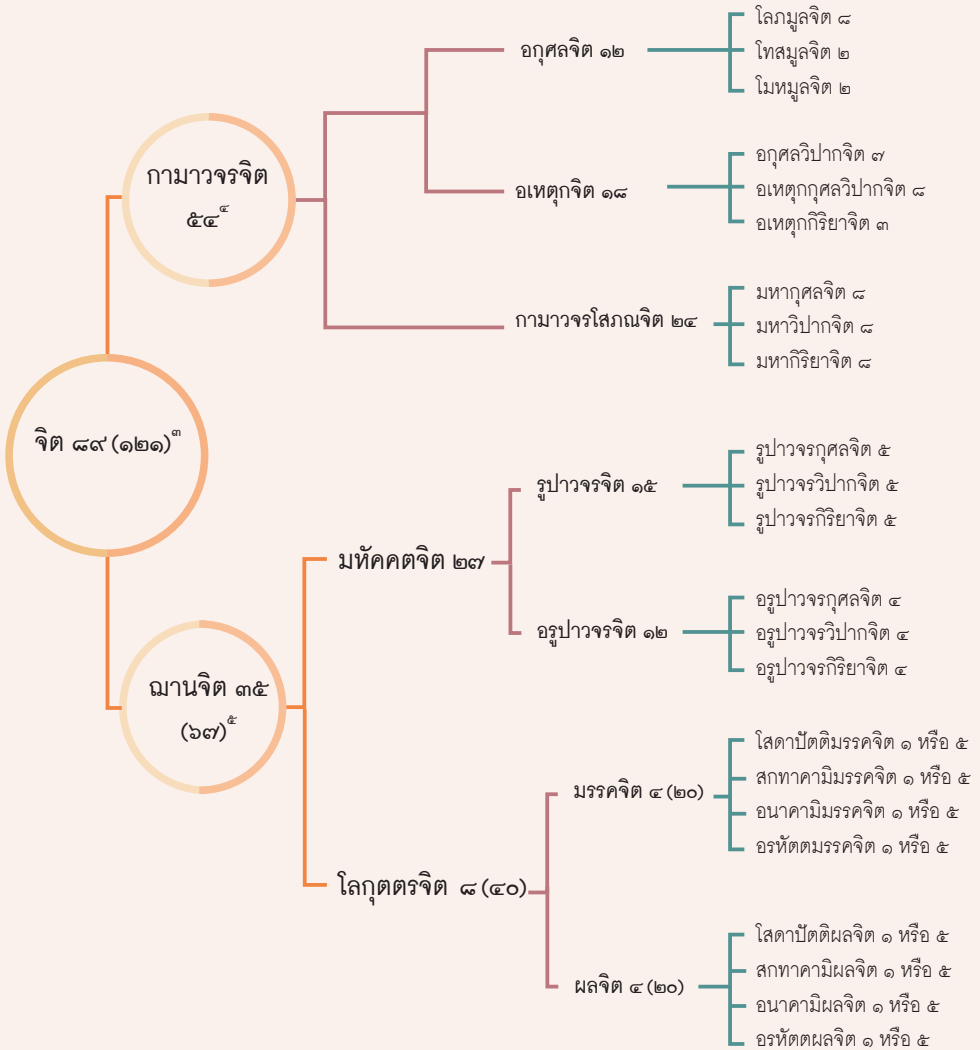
จิต ๘๙ (๑๒๑)$^{๓}$

กามาวจรจิต ๕๔$^{๔}$

อกุศลจิต ๑๒

โลภมูลจิต ๘
โทสมูลจิต ๒
โมหมูลจิต ๒

อเหตุกจิต ๑๘

อกุศลวิปากจิต ๗
อเหตุกกุศลวิปากจิต ๘
อเหตุกกิริยาจิต ๓

กามาวจรโสภณจิต ๒๔

มหากุศลจิต ๘
มหาวิปากจิต ๘
มหากิริยาจิต ๘

ฌานจิต ๓๕ (๖๗)$^{๕}$

มหัคคตจิต ๒๗

รูปาวจรจิต ๑๕

รูปาวจรกุศลจิต ๕
รูปาวจรวิปากจิต ๕
รูปาวจรกิริยาจิต ๕

อรูปาวจรจิต ๑๒

อรูปาวจรกุศลจิต ๔
อรูปาวจรวิปากจิต ๔
อรูปาวจรกิริยาจิต ๔

โลกุตตรจิต ๘ (๔๐)

มรรคจิต ๔ (๒๐)

โสดาปัตติมรรคจิต ๑ หรือ ๕
สกทาคามิมรรคจิต ๑ หรือ ๕
อนาคามิมรรคจิต ๑ หรือ ๕
อรหัตตมรรคจิต ๑ หรือ ๕

ผลจิต ๔ (๒๐)

โสดาปัตติผลจิต ๑ หรือ ๕
สกทาคามิผลจิต ๑ หรือ ๕
อนาคามิผลจิต ๑ หรือ ๕
อรหัตตผลจิต ๑ หรือ ๕